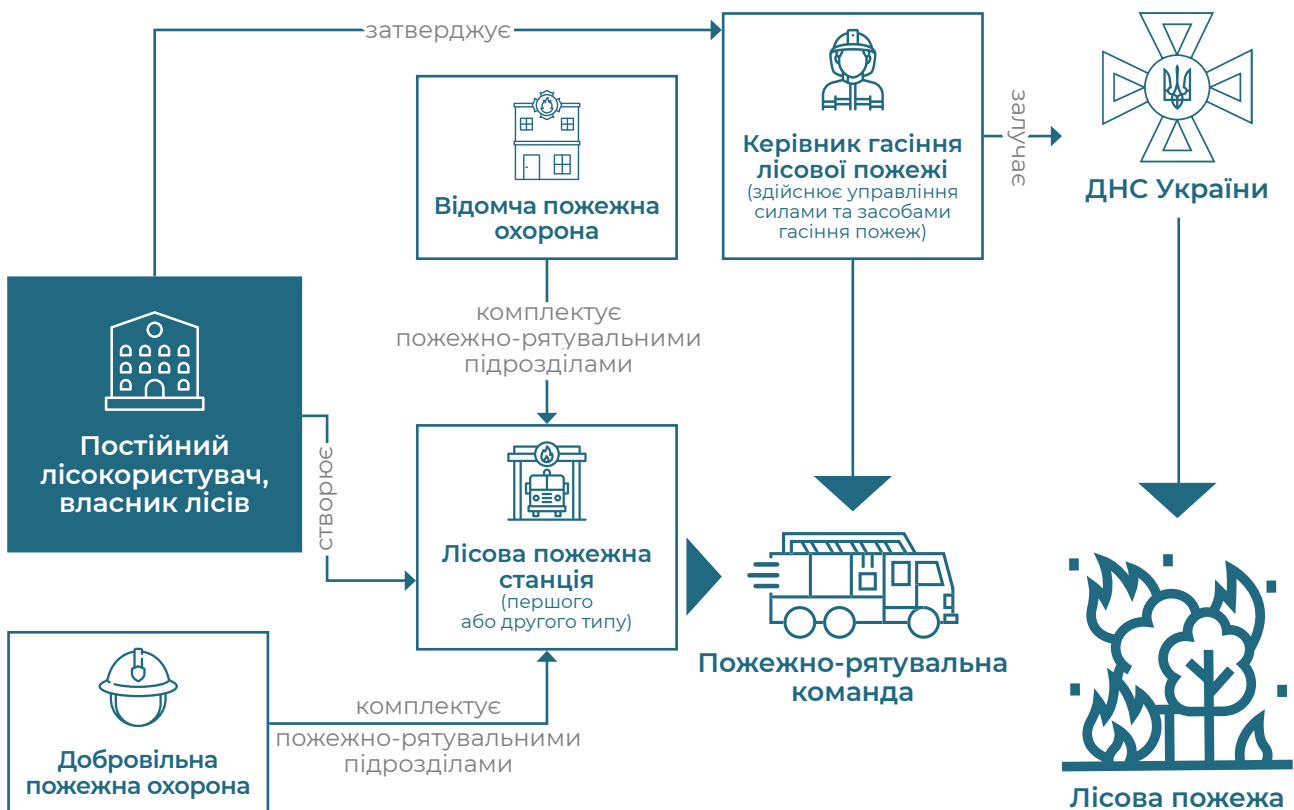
затверджує

Відомча пожежна охорона

Керівник гасіння лісової пожежі
(здійснює управління силами та засобами гасіння пожеж)

залучає

ДНС України

комплектує пожежно-рятувальними підрозділами

Постійний лісокористувач, власник лісів

створює

Лісова пожежна станція
(першого або другого типу)

Пожежно-рятувальна команда

Добровільна пожежна охорона

комплектує пожежно-рятувальними підрозділами

Лісова пожежа